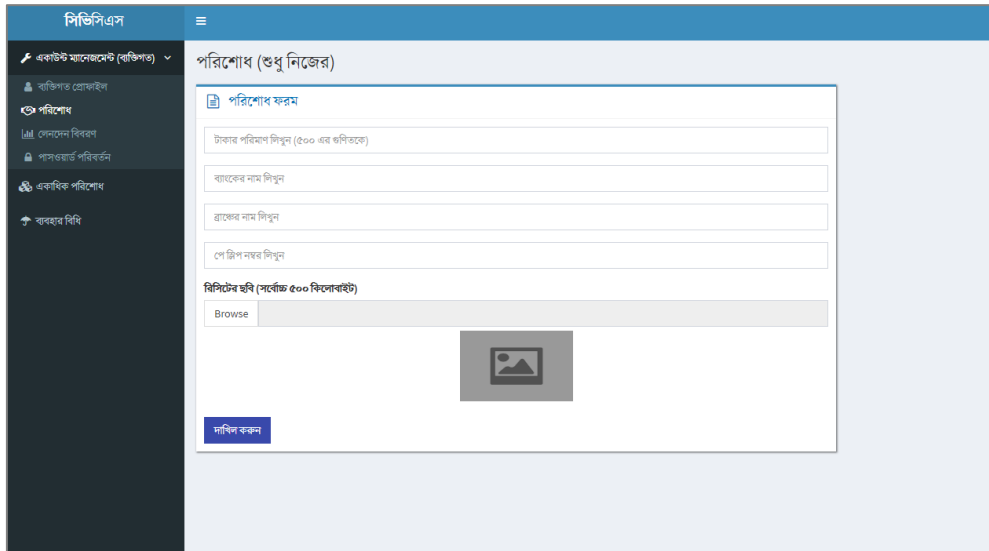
পিডিসিএস

একাউন্ট ম্যানেজমেন্ট (ব্যক্তিগত)

ব্যক্তিগত প্রোফাইল

পরিশোধ

লেনদেন বিবরণ

পাসওয়ার্ড পরিবর্তন

একাধিক পরিশোধ

ব্যবহার বিধি

পরিশোধ (শুধু নিজের)

পরিশোধ ফরম

টাকার পরিমাণ লিখুন (৫০০ এর গুণিতকে)

ব্যাংকের নাম লিখুন

ব্রাঞ্চের নাম লিখুন

পে স্লিপ নম্বর লিখুন

রিসিটের ছবি (সর্বোচ্চ ৫০০ কিলোবাইট)

Browse

দাখিল করুন